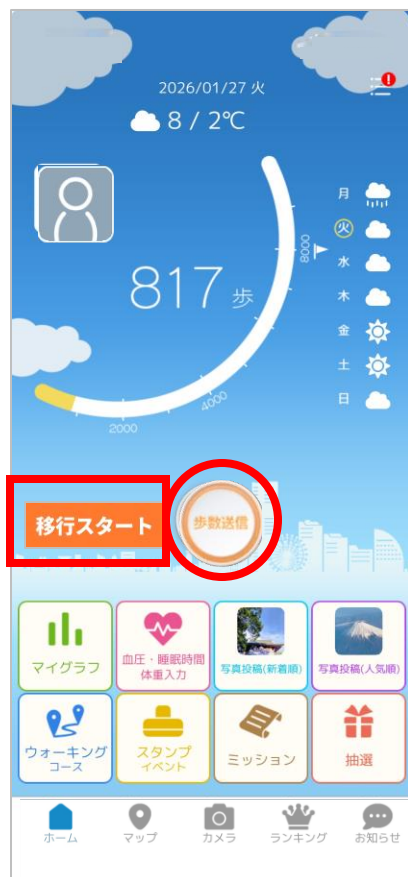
2026/01/27 火

8 / 2℃

月
火
水
木
金
土
日

8000

817 歩

4000

2000

移行スタート

歩数送信

マイグラフ

血圧・睡眠時間
体重入力

写真投稿(新着順)

写真投稿(人気順)

ウォーキング
コース

スタンプ
イベント

ミッション

抽選

ホーム

マップ

カメラ

ランキング

お知らせ